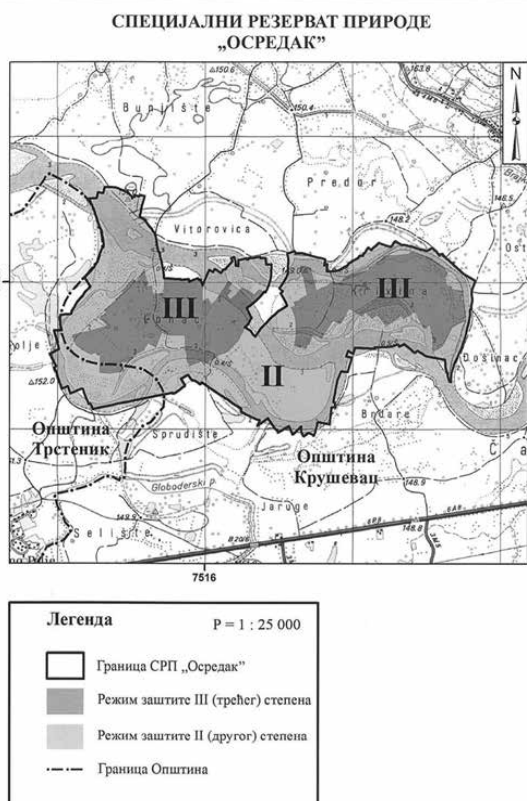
СПЕЦИЈАЛНИ РЕЗЕРВАТ ПРИРОДЕ „ОСРЕДАК"

N

Bunjište

Predor

Vitorovica

III

III

II

Ošt

Dosinac

olje

Brdare

Општина Трстеник

Spruđište

Општина Крушевац

Globoderski

Jaruge

Selište

7516

Легенда

P = 1 : 25 000

Граница СРП „Осредак"

Режим заштите III (трећег) степена

Режим заштите II (другог) степена

Граница Општина